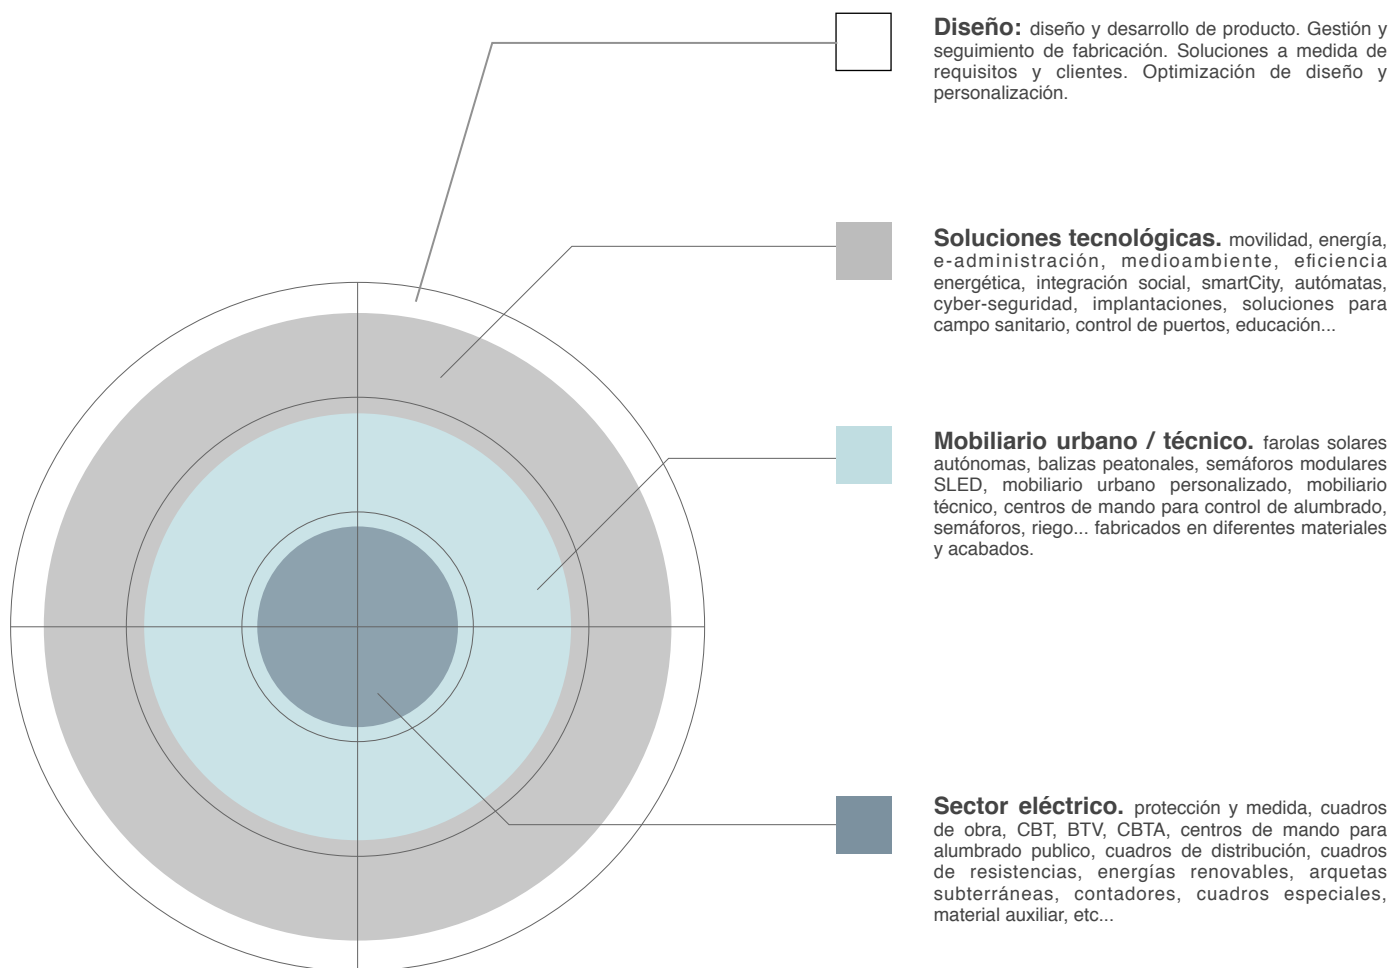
**Diseño:** diseño y desarrollo de producto. Gestión y seguimiento de fabricación. Soluciones a medida de requisitos y clientes. Optimización de diseño y personalización.

**Soluciones tecnológicas.** movilidad, energía, e-administración, medioambiente, eficiencia energética, integración social, smartCity, autómatas, cyber-seguridad, implantaciones, soluciones para campo sanitario, control de puertos, educación...

**Mobiliario urbano / técnico.** farolas solares autónomas, balizas peatonales, semáforos modulares SLED, mobiliario urbano personalizado, mobiliario técnico, centros de mando para control de alumbrado, semáforos, riego... fabricados en diferentes materiales y acabados.

**Sector eléctrico.** protección y medida, cuadros de obra, CBT, BTV, CBTA, centros de mando para alumbrado publico, cuadros de distribución, cuadros de resistencias, energías renovables, arquetas subterráneas, contadores, cuadros especiales, material auxiliar, etc...